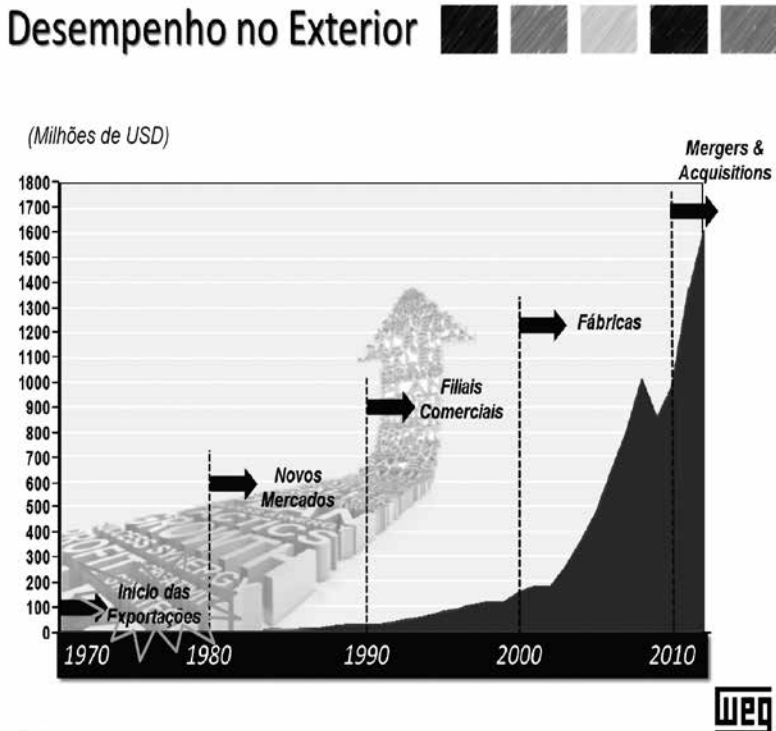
Desempenho no Exterior

(Milhões de USD)

Mergers & Acquisitions

1800
1700
1600
1500
1400
1300
1200
1100
1000
900
800
700
600
500
400
300
200
100
0

Fábricas

Filiais Comerciais

Novos Mercados

Início das Exportações

1970 1980 1990 2000 2010

WEG